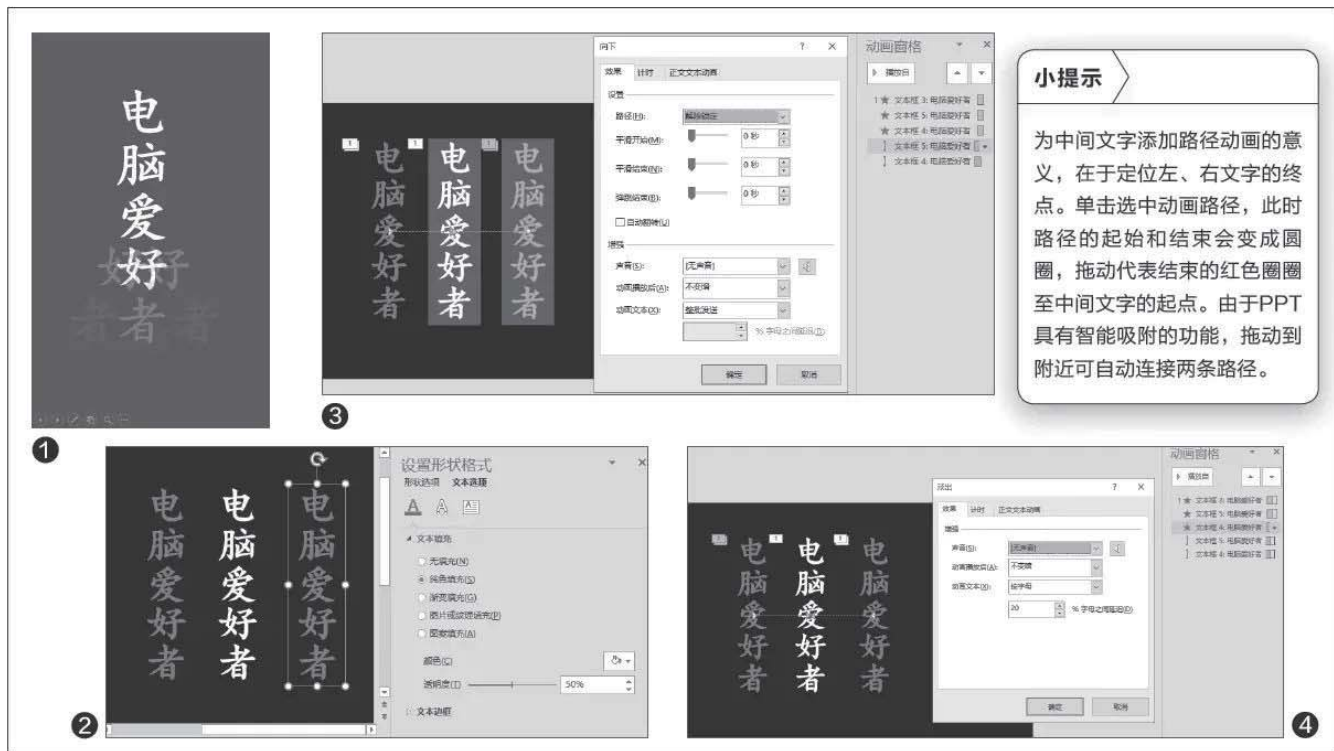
电
脑
爱
好
者

向下 ? ×
效果 计时 正文文本动画
设置
路径(P): 解除锁定
平滑开始(M): 0 秒
平滑结束(N): 0 秒
弹跳结束(B): 0 秒
自动翻转(U)
增强
声音(S): [无声音]
动画播放后(A): 不变暗
动画文本(X): 整批发送
% 字母之间延迟(D)
确定 取消

电 脑 爱 好 者
电 脑 爱 好 者
电 脑 爱 好 者

动画窗格
播放自
1 文本框 3: 电脑爱好者
文本框 5: 电脑爱好者
文本框 4: 电脑爱好者
文本框 5: 电脑爱好者
文本框 4: 电脑爱好者

小提示

为中间文字添加路径动画的意义，在于定位左、右文字的终点。单击选中动画路径，此时路径的起始和结束会变成圆圈，拖动代表结束的红色圈圈至中间文字的起点。由于PPT具有智能吸附的功能，拖动到附近可自动连接两条路径。

❶
❸

电 脑 爱 好 者
电 脑 爱 好 者
电 脑 爱 好 者

设置形状格式
形状选项 文本选项
文本填充
无填充(N)
纯色填充(S)
渐变填充(G)
图片或纹理填充(P)
图案填充(A)
颜色(C)
透明度(T) 50%
文本边框

❷

添加 ? ×
效果 计时 正文文本动画
增强
声音(S): [无声音]
动画播放后(A): 不变暗
动画文本(X): 按字母
20 % 字母之间延迟(D)
确定 取消

电 脑 爱 好 者
电 脑 爱 好 者
电 脑 爱 好 者

动画窗格
播放自
1 文本框 3: 电脑爱好者
文本框 5: 电脑爱好者
文本框 4: 电脑爱好者
文本框 5: 电脑爱好者
文本框 4: 电脑爱好者

❹